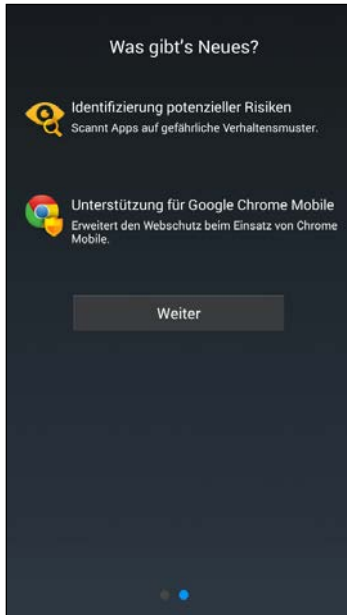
Was gibt's Neues?

Identifizierung potenzieller Risiken
Scannt Apps auf gefährliche Verhaltensmuster.

Unterstützung für Google Chrome Mobile
Erweitert den Webschutz beim Einsatz von Chrome Mobile.

Weiter